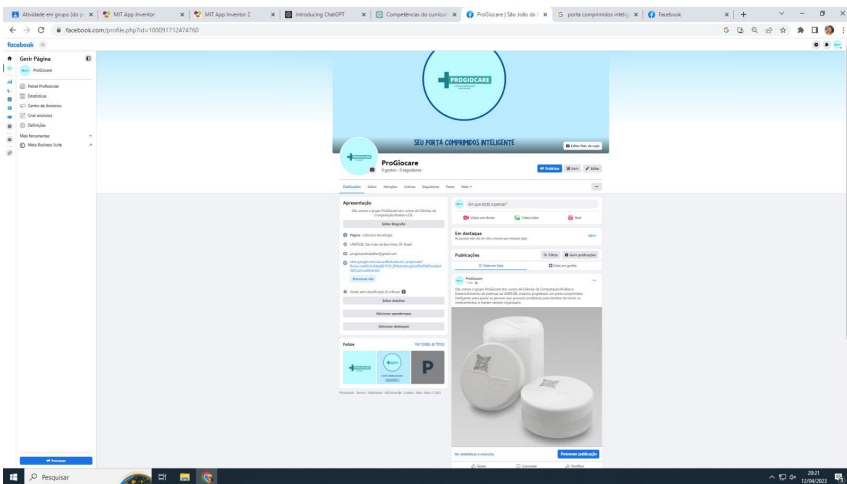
Atividade em grupo (do p × | MIT App Inventor × | MIT App Inventor 2 × | Introducing ChatGPT × | Competências do currícul × | ProGiocare | São João do × | porta comprimidos intelig × | Facebook × | +

facebook.com/profile.php?id=100091712474760

facebook

Gerir Página

ProGiocare

Painel Profissional

Estatísticas

Centro de Anúncios

Criar anúncios

Definições

Mais ferramentas

Meta Business Suite

Promover

PROGIOCARE

SEU PORTA COMPRIMIDOS INTELIGENTE

Editar foto de capa

ProGiocare

0 gostos • 0 seguidores

Publicidade

Gerir

Editar

Publicações Sobre Menções Críticas Seguidores Fotos Mais

Apresentação

Somos o grupo ProGiocare dos cursos de Ciências da Computação/Análise e DS.

Editar biografia

Página · Ciência e tecnologia

UNIFEOB, São João da Boa Vista, SP, Brasil

Editar detalhes

Adicionar passatempos

Adicionar destaques

Em que estás a pensar?

Vídeo em direto

Fotos/vídeo

Reel

Em destaque

Publicações

Filtros

Gerir publicações

Vista em lista

Vista em grelha

ProGiocare

Promover publicação

Fotos

Ver todas as fotos

P

Pesquisar

20:21
12/04/2023